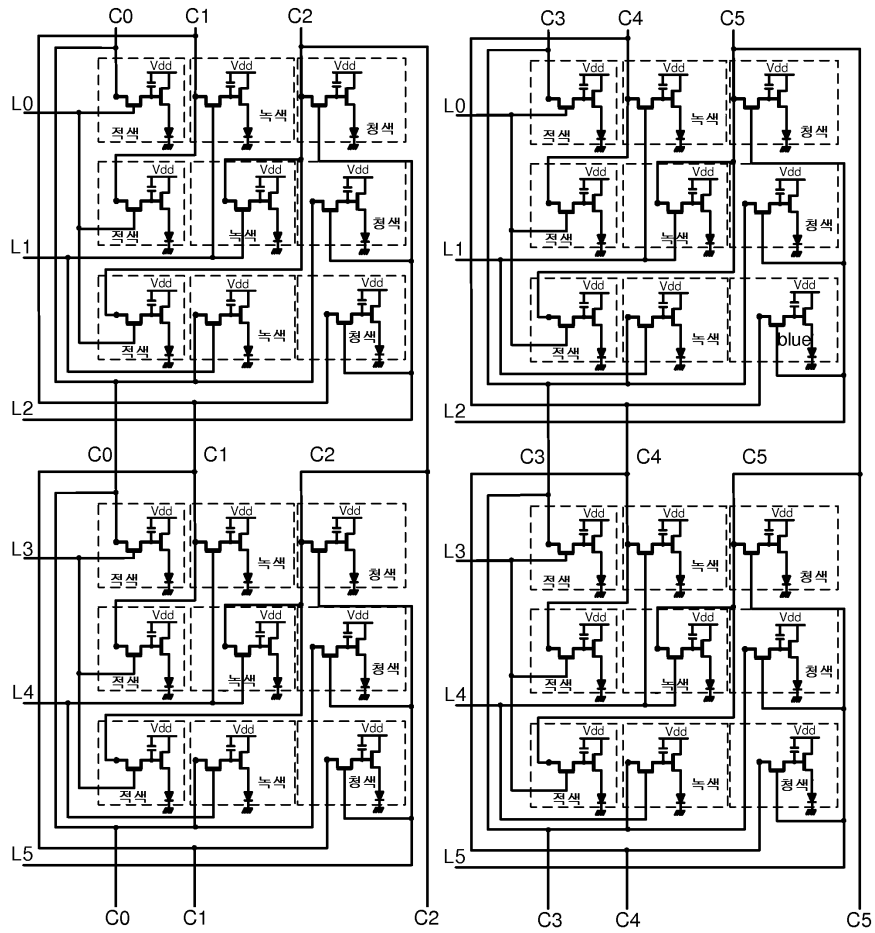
C0 C1 C2

L0

Vdd Vdd Vdd

적색 녹색 청색

Vdd Vdd Vdd

적색 녹색 청색

L1

Vdd Vdd Vdd

적색 녹색 청색

L2

C0 C1 C2

Vdd Vdd Vdd

L3

적색 녹색 청색

Vdd Vdd Vdd

적색 녹색 청색

L4

Vdd Vdd Vdd

적색 녹색 청색

L5

C0 C1 C2

C3 C4 C5

L0

Vdd Vdd Vdd

적색 녹색 청색

Vdd Vdd Vdd

적색 녹색 청색

L1

Vdd Vdd Vdd

적색 녹색 blue

L2

C3 C4 C5

Vdd Vdd Vdd

L3

적색 녹색 청색

Vdd Vdd Vdd

적색 녹색 청색

L4

Vdd Vdd Vdd

적색 녹색 청색

L5

C3 C4 C5